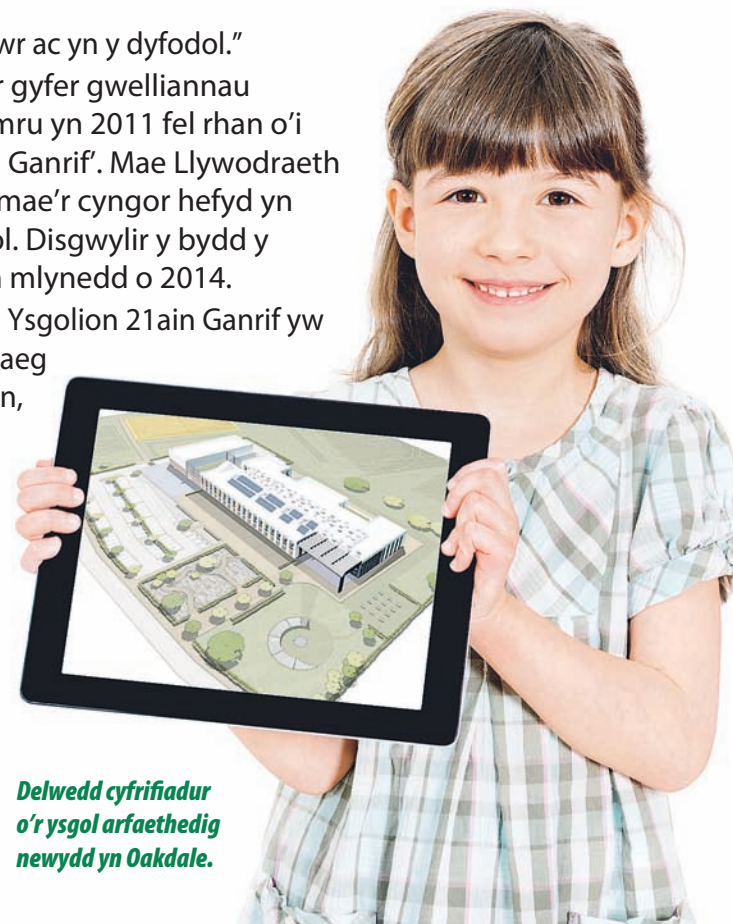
wr ac yn y dyfodol."

r gyfer gwelliannau mru yn 2011 fel rhan o'i Ganrif'. Mae Llywodraeth mae'r cyngor hefyd yn ol. Disgwylir y bydd y n mlynedd o 2014.

Ysgolion 21ain Ganrif yw aeg n,

Delwedd cyfrifiadur o'r ysgol arfaethedig newydd yn Oakdale.